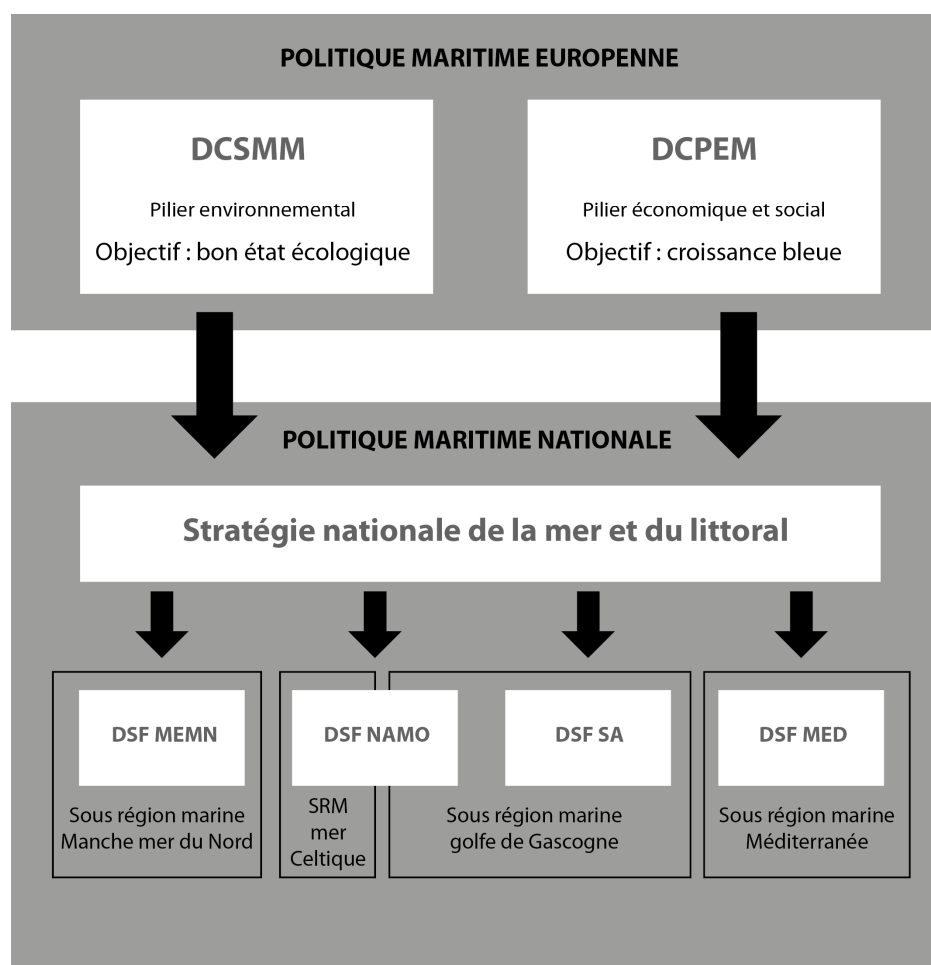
POLITIQUE MARITIME EUROPENNE

DCSMM

Pilier environnemental

Objectif : bon état écologique

DCPEM

Pilier économique et social

Objectif : croissance bleue

POLITIQUE MARITIME NATIONALE

Stratégie nationale de la mer et du littoral

DSF MEMN

Sous région marine Manche mer du Nord

DSF NAMO

SRM mer Celtique

DSF SA

Sous région marine golfe de Gascogne

DSF MED

Sous région marine Méditerranée